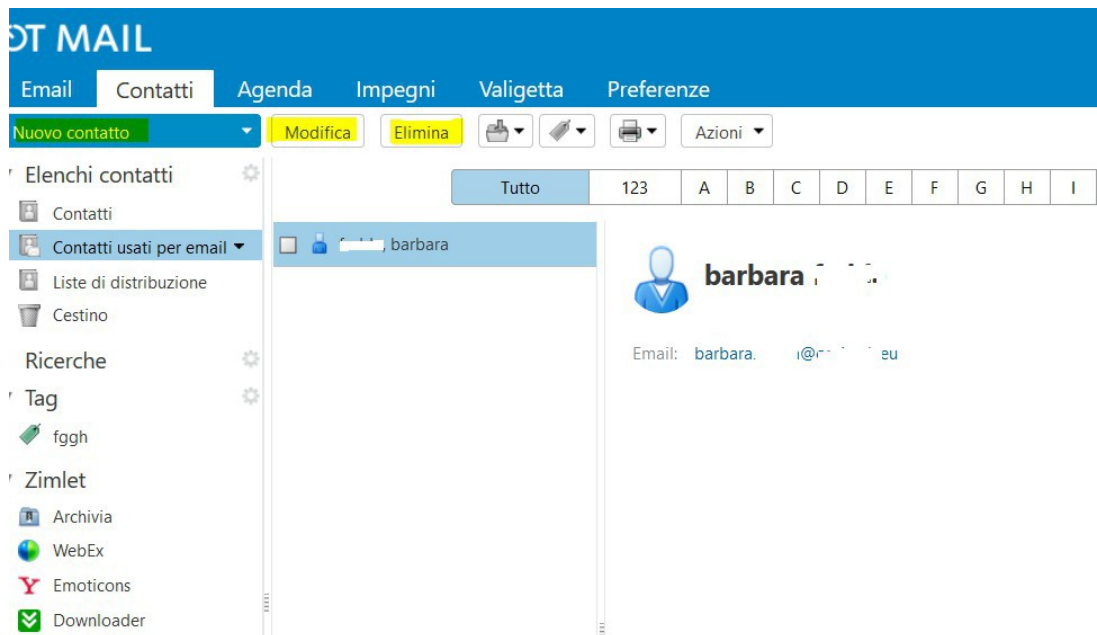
OT MAIL

Email Contatti Agenda Impegni Valigetta Preferenze

Nuovo contatto

Modifica

Elimina

Azioni

Elenchi contatti

Contatti

Contatti usati per email

Liste di distribuzione

Cestino

Ricerche

Tag

fggh

Zimlet

Archivia

WebEx

Emoticons

Downloader

| Tutto | 123 | A | B | C | D | E | F | G | H | I |
|---|---|---|---|---|---|---|---|---|---|---|

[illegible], barbara

barbara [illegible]

Email: barbara.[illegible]@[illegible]eu